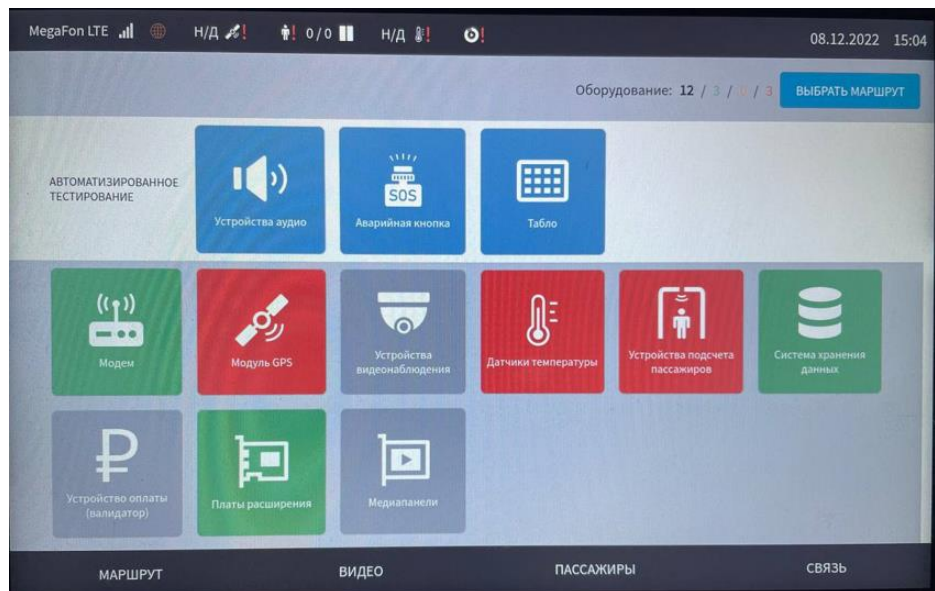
MegaFon LTE Н/Д ! 0/0 Н/Д ! ! 08.12.2022 15:04

Оборудование: 12 / 3 / 0 / 3 ВЫБРАТЬ МАРШРУТ

АВТОМАТИЗИРОВАННОЕ ТЕСТИРОВАНИЕ

Устройства аудио

SOS
Аварийная кнопка

Табло

Модем

Модуль GPS

Устройства видеонаблюдения

Датчики температуры

Устройства подсчета пассажиров

Система хранения данных

Устройство оплаты (валидатор)

Платы расширения

Медиапанели

МАРШРУТ ВИДЕО ПАССАЖИРЫ СВЯЗЬ